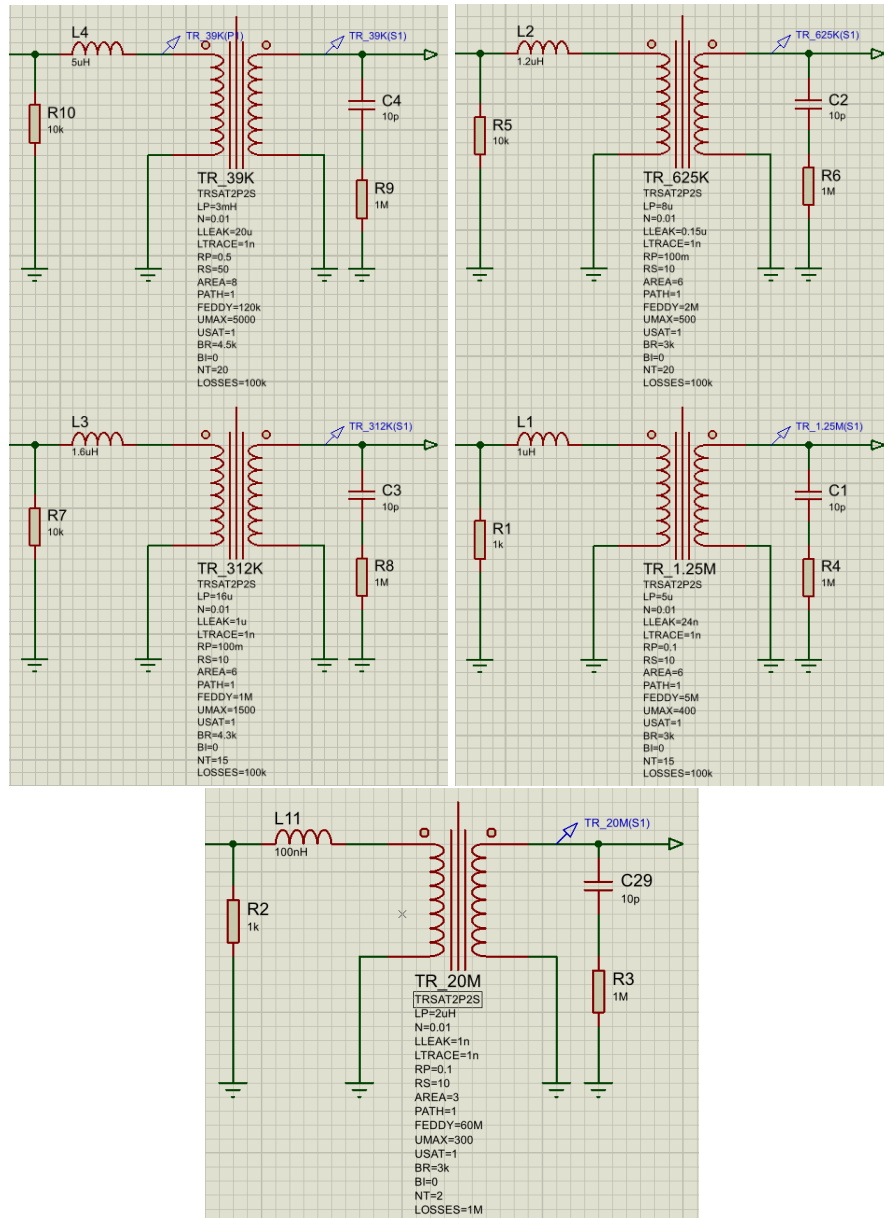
L4
5uH
TR_39K(P1)
TR_39K(S1)
R10
10k
C4
10p
R9
1M
TR_39K
TRSAT2P2S
LP=3mH
N=0.01
LLEAK=20u
LTRACE=1n
RP=0.5
RS=50
AREA=8
PATH=1
FEDDY=120k
UMAX=5000
USAT=1
BR=4.5k
BI=0
NT=20
LOSSES=100k

L2
1.2uH
TR_625K(S1)
R5
10k
C2
10p
R6
1M
TR_625K
TRSAT2P2S
LP=8u
N=0.01
LLEAK=0.15u
LTRACE=1n
RP=100m
RS=10
AREA=6
PATH=1
FEDDY=2M
UMAX=500
USAT=1
BR=3k
BI=0
NT=20
LOSSES=100k

L3
1.6uH
TR_312K(S1)
R7
10k
C3
10p
R8
1M
TR_312K
TRSAT2P2S
LP=16u
N=0.01
LLEAK=1u
LTRACE=1n
RP=100m
RS=10
AREA=6
PATH=1
FEDDY=1M
UMAX=1500
USAT=1
BR=4.3k
BI=0
NT=15
LOSSES=100k

L1
1uH
TR_1,25M(S1)
R1
1k
C1
10p
R4
1M
TR_1,25M
TRSAT2P2S
LP=5u
N=0.01
LLEAK=24n
LTRACE=1n
RP=0.1
RS=10
AREA=6
PATH=1
FEDDY=5M
UMAX=400
USAT=1
BR=3k
BI=0
NT=15
LOSSES=100k

L11
100nH
TR_20M(S1)
R2
1k
C29
10p
R3
1M
TR_20M
TRSAT2P2S
LP=2uH
N=0.01
LLEAK=1n
LTRACE=1n
RP=0.1
RS=10
AREA=3
PATH=1
FEDDY=60M
UMAX=300
USAT=1
BR=3k
BI=0
NT=2
LOSSES=1M